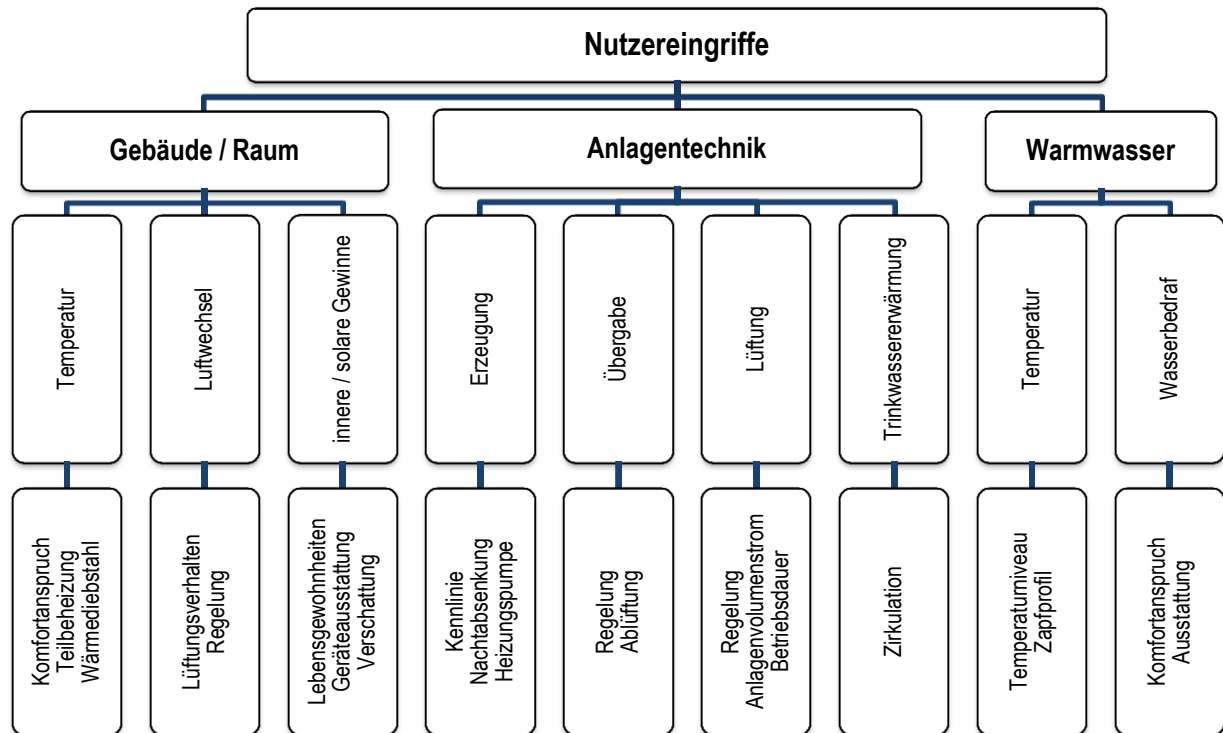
Nutzereingriffe

Gebäude / Raum

Anlagentechnik

Warmwasser

Temperatur

Luftwechsel

innere / solare Gewinne

Erzeugung

Übergabe

Lüftung

Trinkwassererwärmung

Temperatur

Wasserbedraf

Komfortanspruch
Teilbeheizung
Wärmediebstahl

Lüftungsverhalten
Regelung

Lebensgewohnheiten
Geräteausstattung
Verschattung

Kennlinie
Nachtabsenkung
Heizungspumpe

Regelung
Ablüftung

Regelung
Anlagenvolumenstrom
Betriebsdauer

Zirkulation

Temperaturniveau
Zapfprofil

Komfortanspruch
Ausstattung